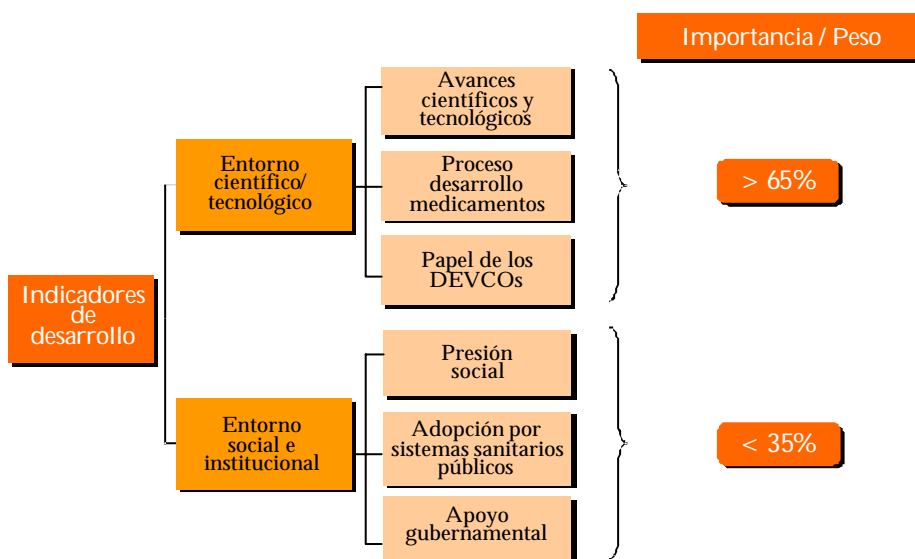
Importancia / Peso

Indicadores de desarrollo

Entorno científico/ tecnológico

Avances científicos y tecnológicos

Proceso desarrollo medicamentos

Papel de los DEVCOs

> 65%

Entorno social e institucional

Presión social

Adopción por sistemas sanitarios públicos

Apoyo gubernamental

< 35%